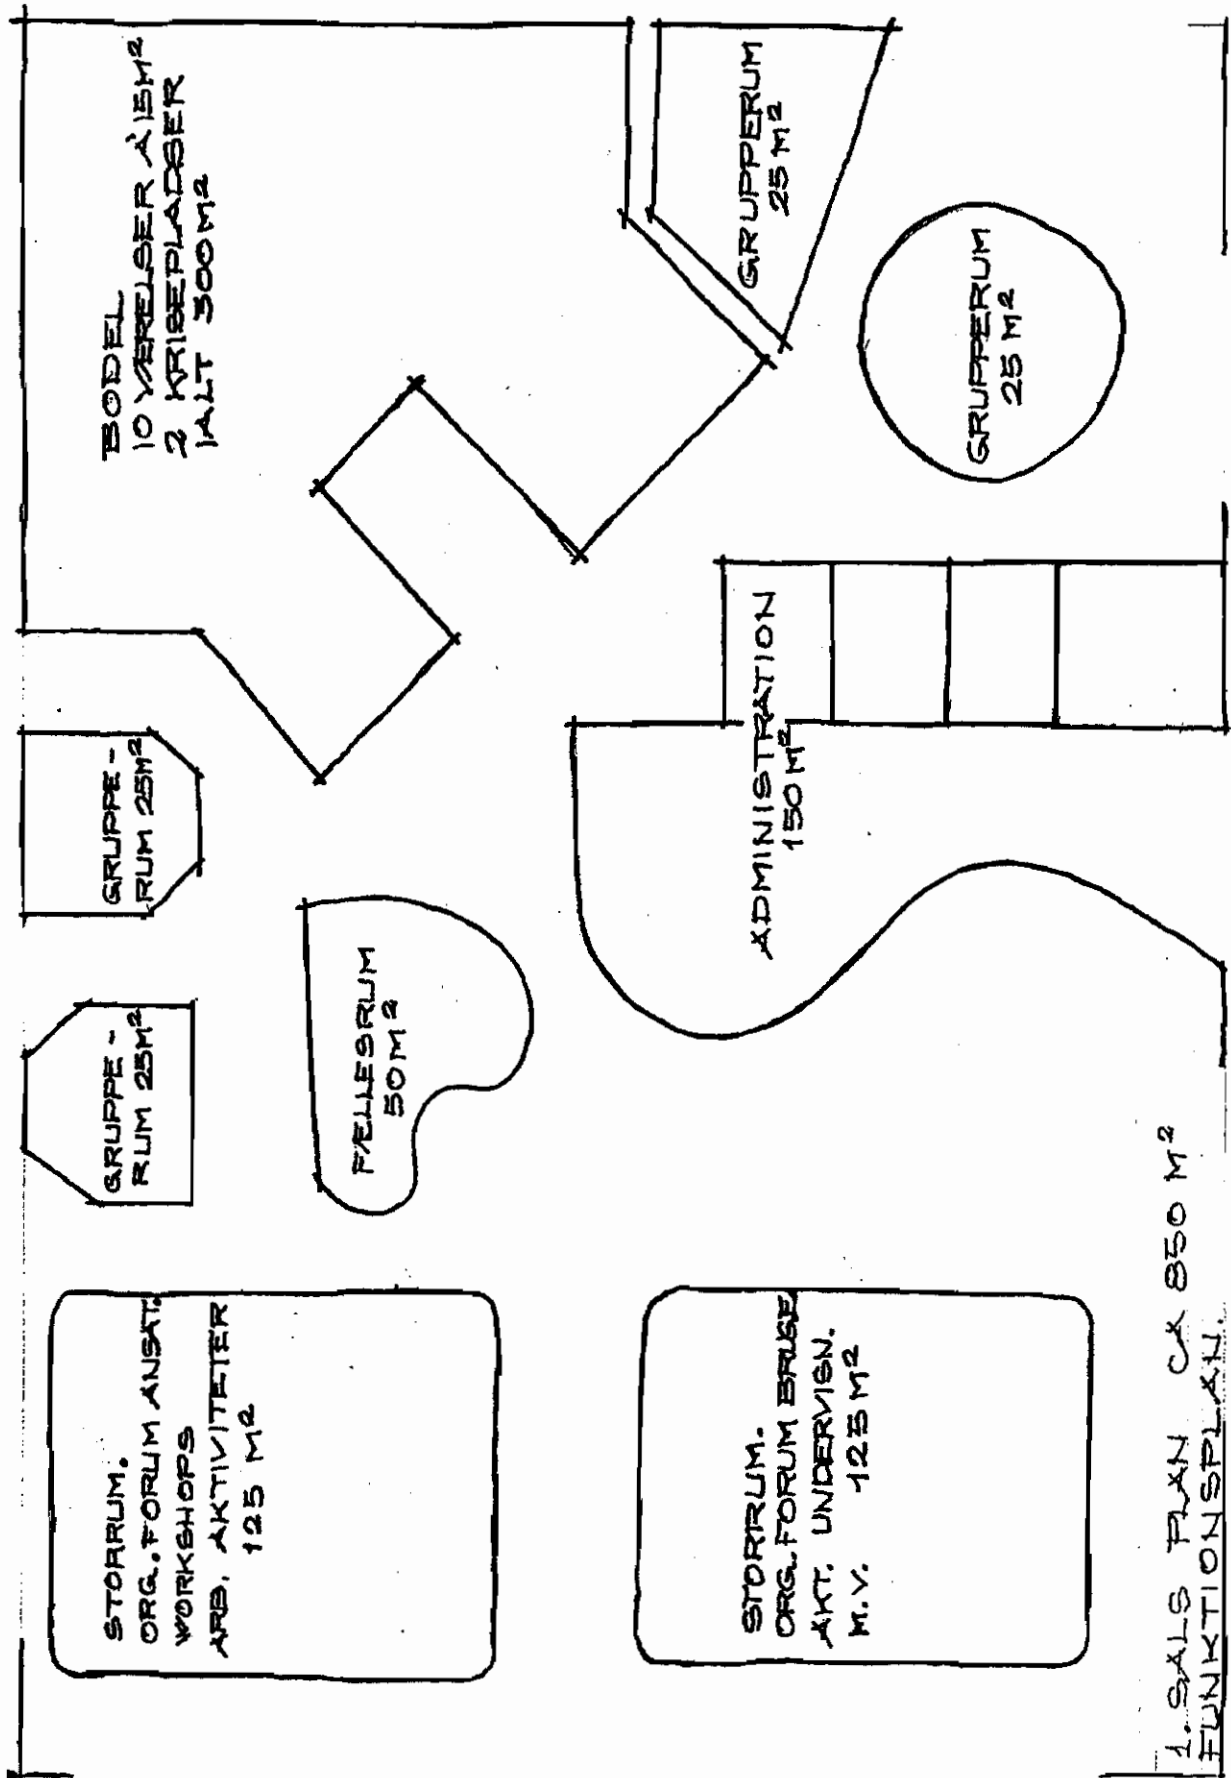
BODEL
10 VÆRELSER À 15M²
2 KRIBEPLADSER
IALT 300M²

GRUPPERUM
25 M²

GRUPPERUM
25 M²

GRUPPE-
RUM 25M²

GRUPPE-
RUM 25M²

FÆLLESRUM
50M²

ADMINISTRATION
150 M²

STORRUM.
ORG. FORUM ANSAT.
WORKSHOPS
ARB. AKTIVITETER
125 M²

STORRUM.
ORG. FORUM BRUGE
AKT. UNDERVISN.
M.V. 125M²

1. SALS PLAN CA 850 M²
FUNKTIONSPLAN.